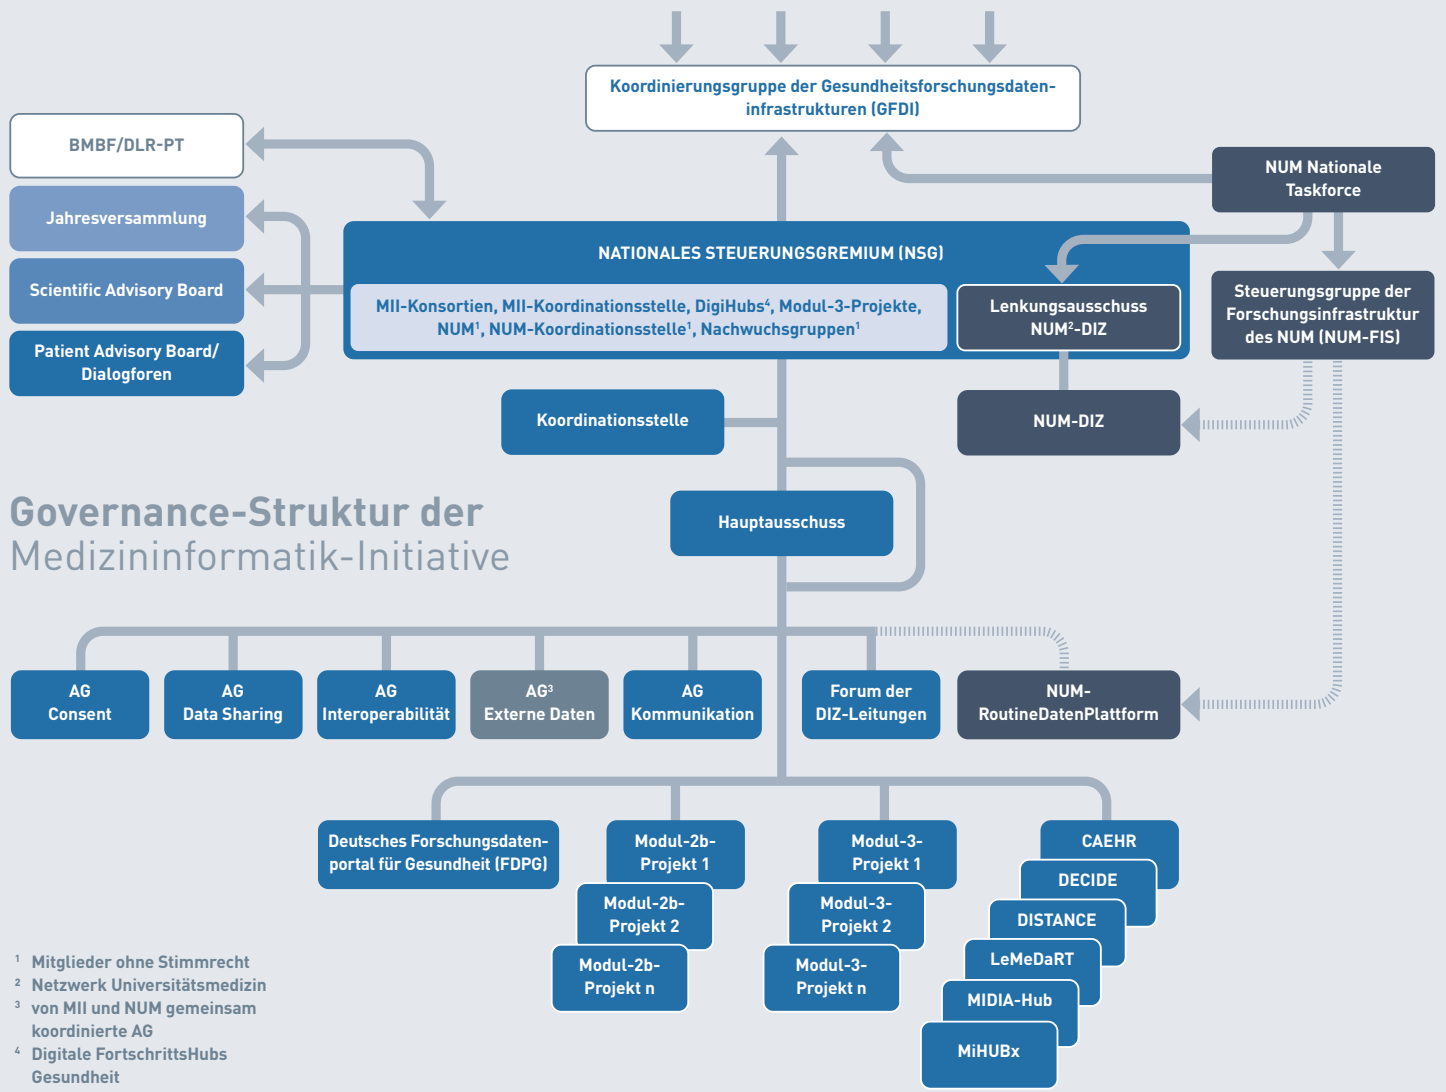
Koordinierungsgruppe der Gesundheitsforschungsdateninfrastrukturen (GFDI)

BMBF/DLR-PT

Jahresversammlung

Scientific Advisory Board

Patient Advisory Board/ Dialogforen

NUM Nationale Taskforce

NATIONALES STEUERUNGSGREMIUM (NSG)

MII-Konsortien, MII-Koordinationsstelle, DigiHubs$^4$, Modul-3-Projekte, NUM$^1$, NUM-Koordinationsstelle$^1$, Nachwuchsgruppen$^1$

Lenkungsausschuss NUM$^2$-DIZ

Steuerungsgruppe der Forschungsinfrastruktur des NUM (NUM-FIS)

Koordinationsstelle

NUM-DIZ

Governance-Struktur der Medizininformatik-Initiative

Hauptausschuss

AG Consent

AG Data Sharing

AG Interoperabilität

AG$^3$ Externe Daten

AG Kommunikation

Forum der DIZ-Leitungen

NUM-RoutineDatenPlattform

Deutsches Forschungsdatenportal für Gesundheit (FDPG)

Modul-2b-Projekt 1

Modul-2b-Projekt 2

Modul-2b-Projekt n

Modul-3-Projekt 1

Modul-3-Projekt 2

Modul-3-Projekt n

CAEHR

DECIDE

DISTANCE

LeMeDaRT

MIDIA-Hub

MiHUBx

$^1$ Mitglieder ohne Stimmrecht
$^2$ Netzwerk Universitätsmedizin
$^3$ von MII und NUM gemeinsam koordinierte AG
$^4$ Digitale FortschrittsHubs Gesundheit